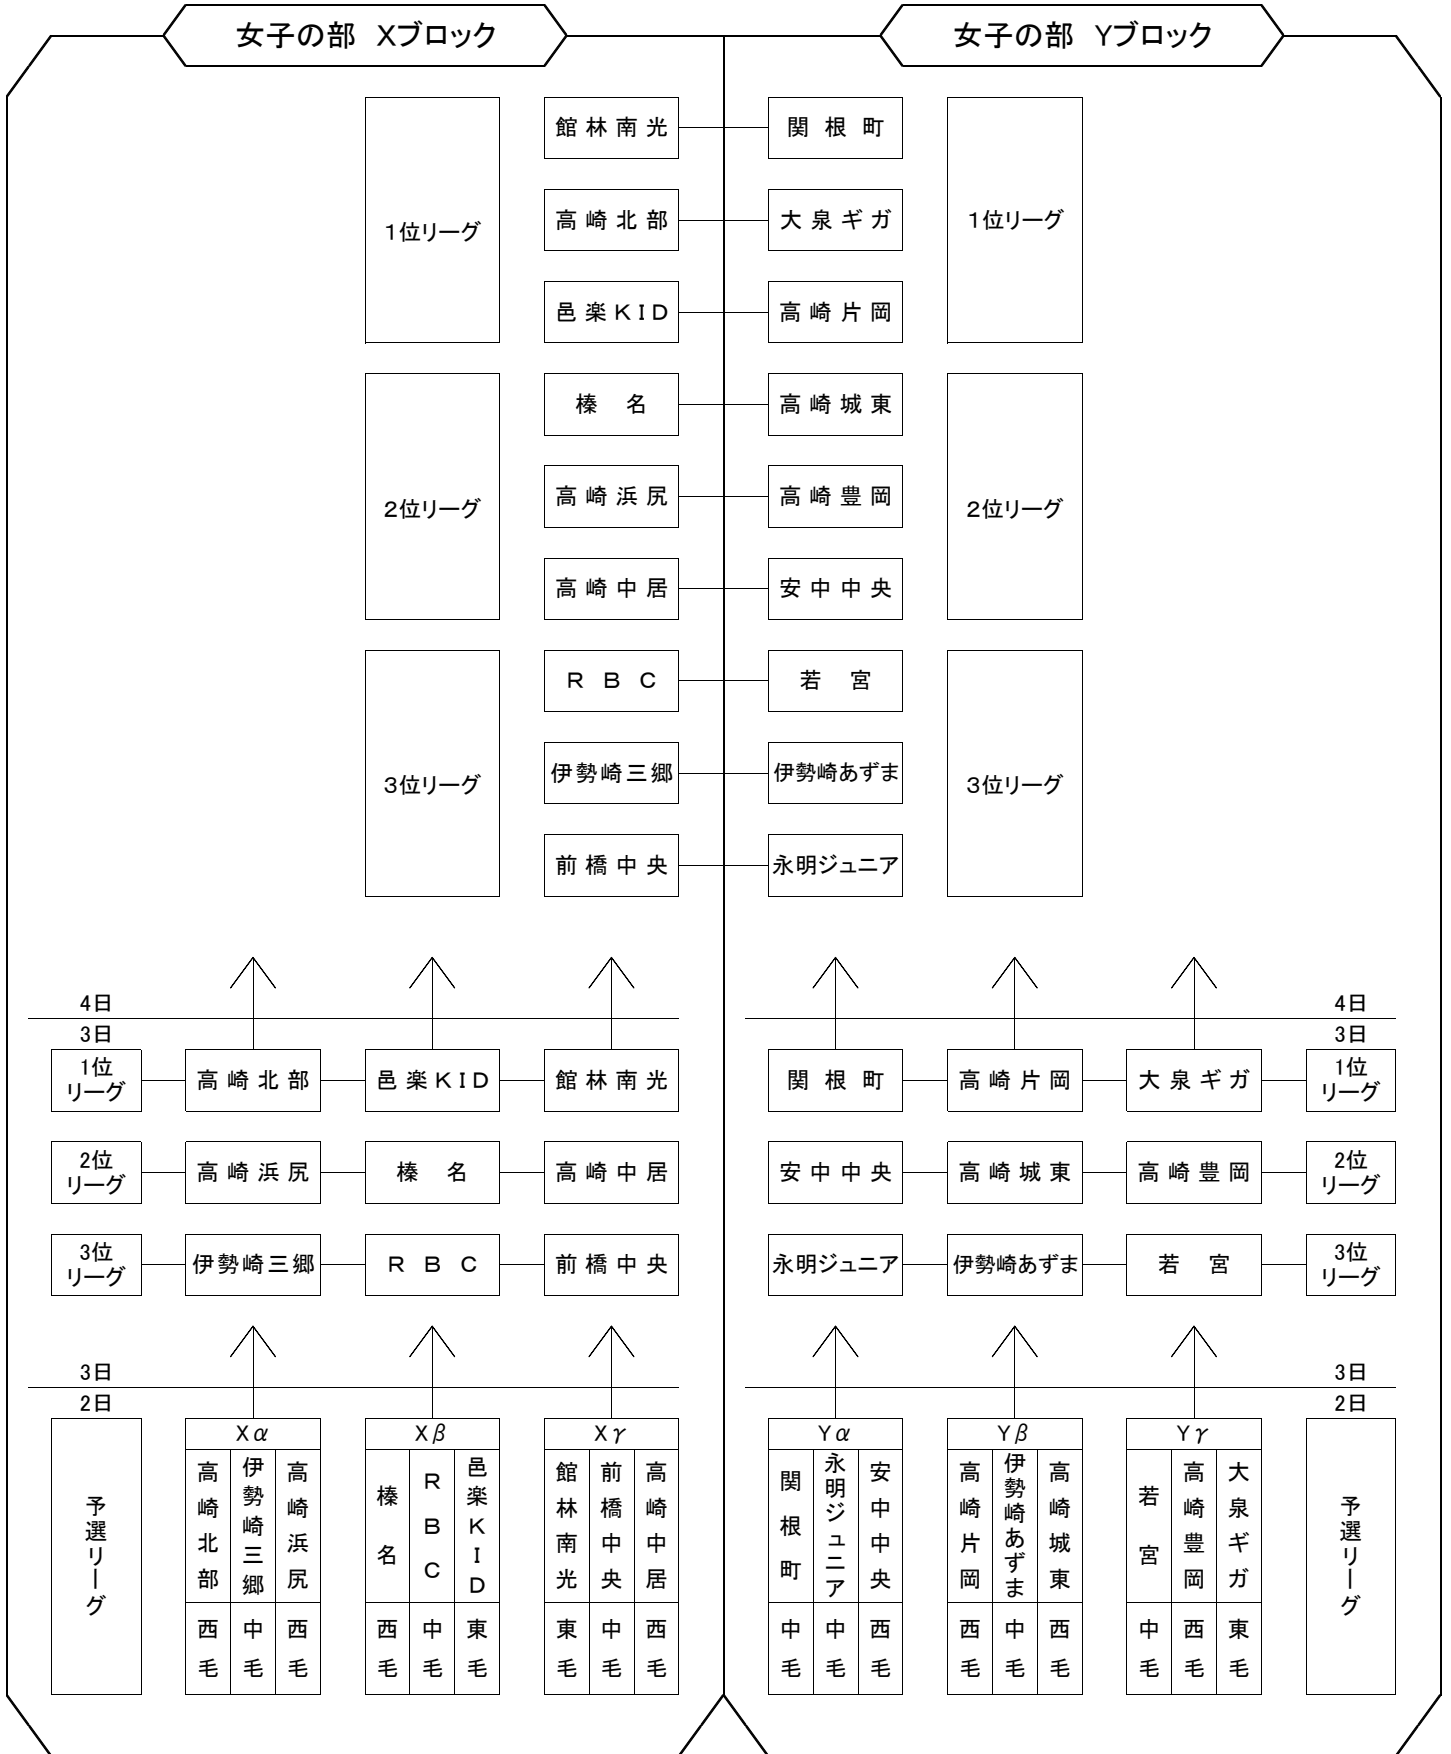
女子の部　Xブロック

女子の部　Yブロック

1位リーグ

館林南光

関根町

高崎北部

大泉ギガ

1位リーグ

邑楽KID

高崎片岡

榛名

高崎城東

2位リーグ

高崎浜尻

高崎豊岡

2位リーグ

高崎中居

安中中央

3位リーグ

RBC

若宮

伊勢崎三郷

伊勢崎あずま

3位リーグ

前橋中央

永明ジュニア

4日
3日

4日
3日

| 1位リーグ | 高崎北部 | 邑楽KID | 館林南光 |
|---|---|---|---|
| 2位リーグ | 高崎浜尻 | 榛名 | 高崎中居 |
| 3位リーグ | 伊勢崎三郷 | RBC | 前橋中央 |

| 関根町 | 高崎片岡 | 大泉ギガ | 1位リーグ |
|---|---|---|---|
| 安中中央 | 高崎城東 | 高崎豊岡 | 2位リーグ |
| 永明ジュニア | 伊勢崎あずま | 若宮 | 3位リーグ |

3日
2日

3日
2日

予選リーグ

| Xα | | |
|---|---|---|
| 高崎北部 | 伊勢崎三郷 | 高崎浜尻 |
| 西毛 | 中毛 | 西毛 |

| Xβ | | |
|---|---|---|
| 榛名 | RBC | 邑楽KID |
| 西毛 | 中毛 | 東毛 |

| Xγ | | |
|---|---|---|
| 館林南光 | 前橋中央 | 高崎中居 |
| 東毛 | 中毛 | 西毛 |

| Yα | | |
|---|---|---|
| 関根町 | 永明ジュニア | 安中中央 |
| 中毛 | 中毛 | 西毛 |

| Yβ | | |
|---|---|---|
| 高崎片岡 | 伊勢崎あずま | 高崎城東 |
| 西毛 | 中毛 | 西毛 |

| Yγ | | |
|---|---|---|
| 若宮 | 高崎豊岡 | 大泉ギガ |
| 中毛 | 西毛 | 東毛 |

予選リーグ